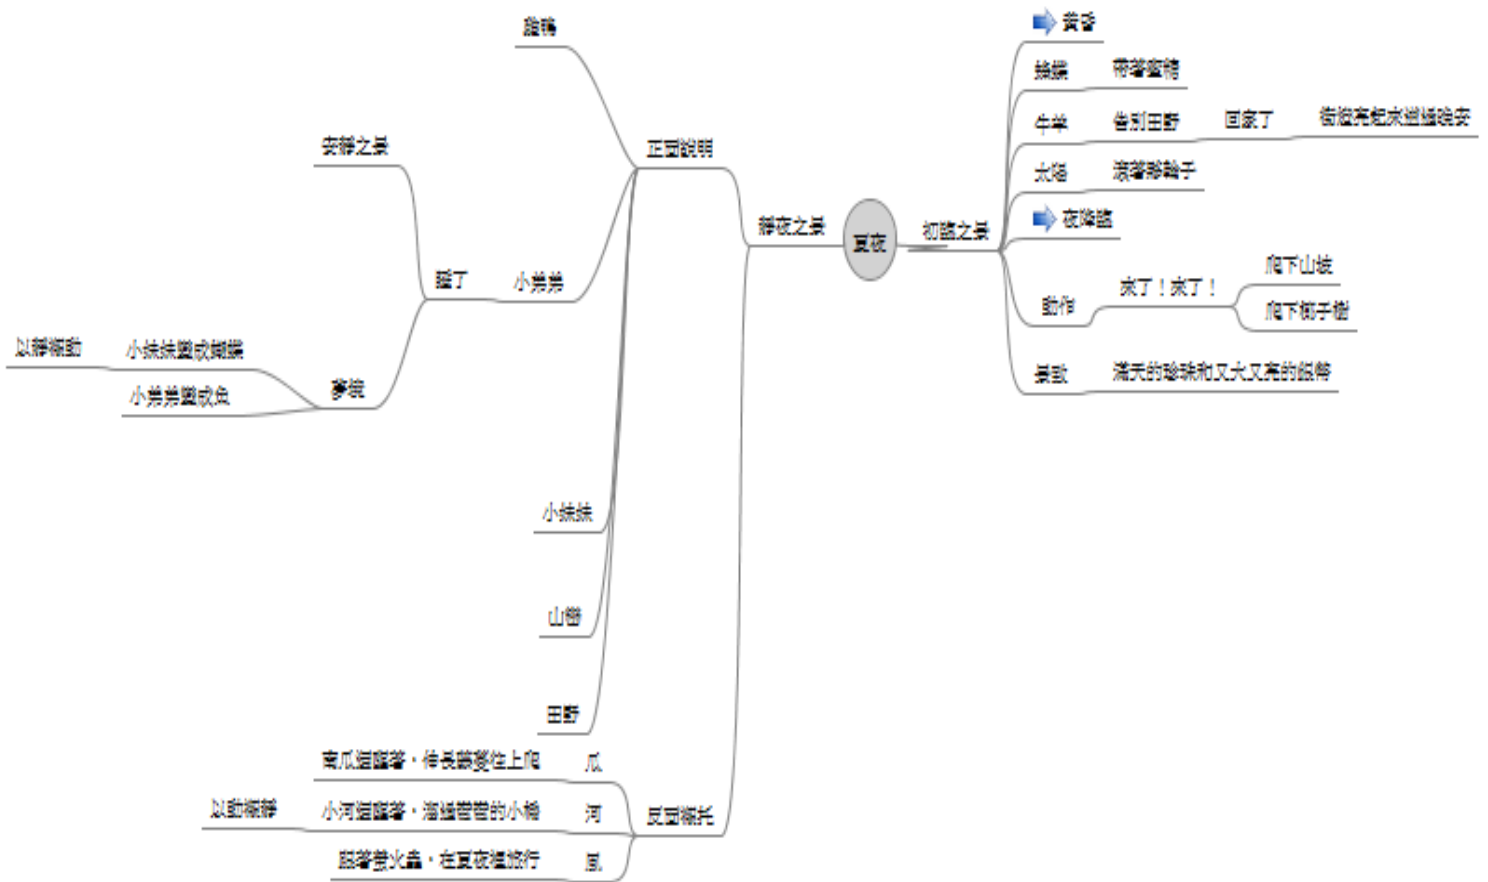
夏夜

初臨之景
黃昏
蝴蝶 帶著花朵
牛羊 告別田野 回家了 街燈亮起來迎接晚安
太陽 滾著火輪子
夜降臨
動作 來了！來了！ 爬下山坡
爬下椰子樹
景致 滿天的珍珠和又大又亮的銀盤

靜夜之景
正面說明
睡著
小弟弟 睡了 安靜之景
夢境 小妹妹夢成蝴蝶 以靜襯動
小弟弟夢成魚
小妹妹
山巒
田野
反面襯托
瓜 南瓜還醒著，伸長藤蔓往上爬
河 小河還醒著，溜過暗暗的小橋 以動襯靜
風 跟著螢火蟲，在夏夜裡旅行